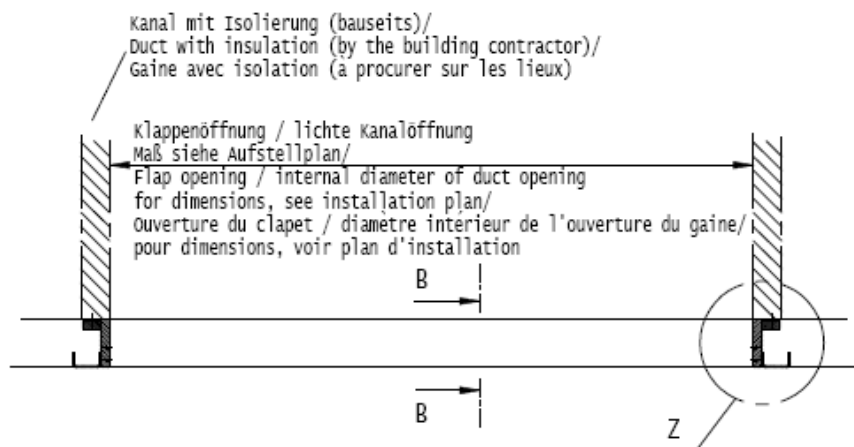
Kanal mit Isolierung (bauseits)/
Duct with insulation (by the building contractor)/
Gaine avec isolation (à procurer sur les lieux)

Klappenöffnung / lichte Kanalöffnung
Maß siehe Aufstellplan/
Flap opening / internal diameter of duct opening
for dimensions, see installation plan/
Ouverture du clapet / diamètre intérieur de l'ouverture du gaine/
pour dimensions, voir plan d'installation

B

B

Z